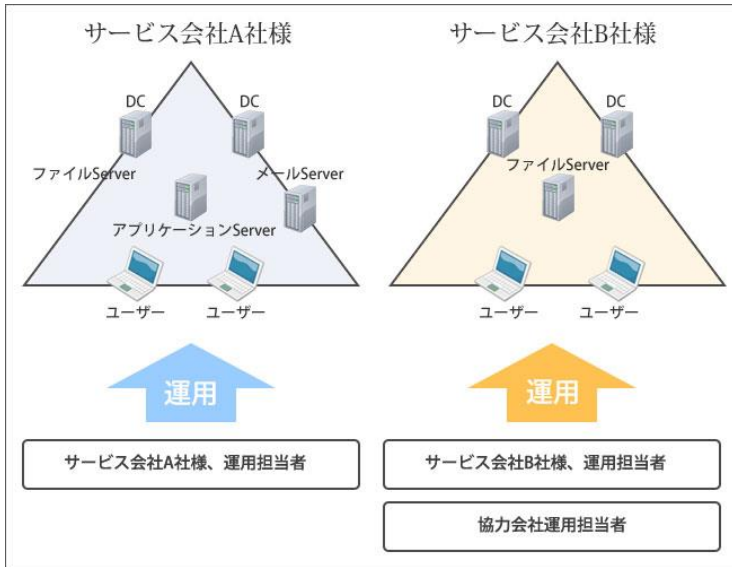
サービス会社A社様

DC

DC

ファイルServer

メールServer

アプリケーションServer

ユーザー

ユーザー

運用

サービス会社A社様、運用担当者

サービス会社B社様

DC

DC

ファイルServer

ユーザー

ユーザー

運用

サービス会社B社様、運用担当者

協力会社運用担当者